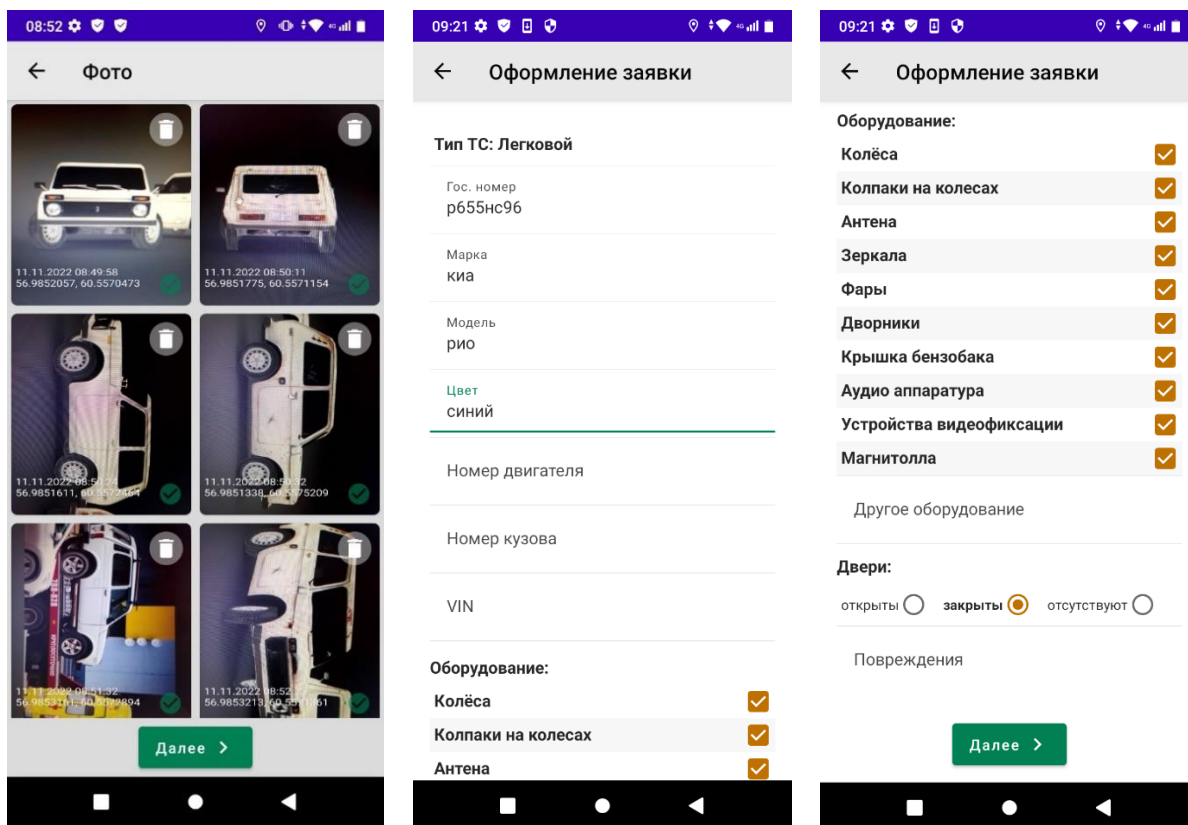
08:52

Фото

11.11.2022 08:49:58
56.9852057, 60.5570473

11.11.2022 08:50:11
56.9851775, 60.5571154

11.11.2022 08:50:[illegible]
56.9851611, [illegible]

11.11.2022 08:5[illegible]
56.9851338, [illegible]75209

11.11.2022 08:51:32
56.9853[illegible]

11.11.2022 08:5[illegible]
56.9853213, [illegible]

Далее

09:21

Оформление заявки

Тип ТС: Легковой

Гос. номер
р655нс96

Марка
киа

Модель
рио

Цвет
синий

Номер двигателя

Номер кузова

VIN

Оборудование:

Колёса

Колпаки на колесах

Антена

09:21

Оформление заявки

Оборудование:

Колёса

Колпаки на колесах

Антена

Зеркала

Фары

Дворники

Крышка бензобака

Аудио аппаратура

Устройства видеофиксации

Магнитолла

Другое оборудование

Двери:

открыты закрыты отсутствуют

Повреждения

Далее